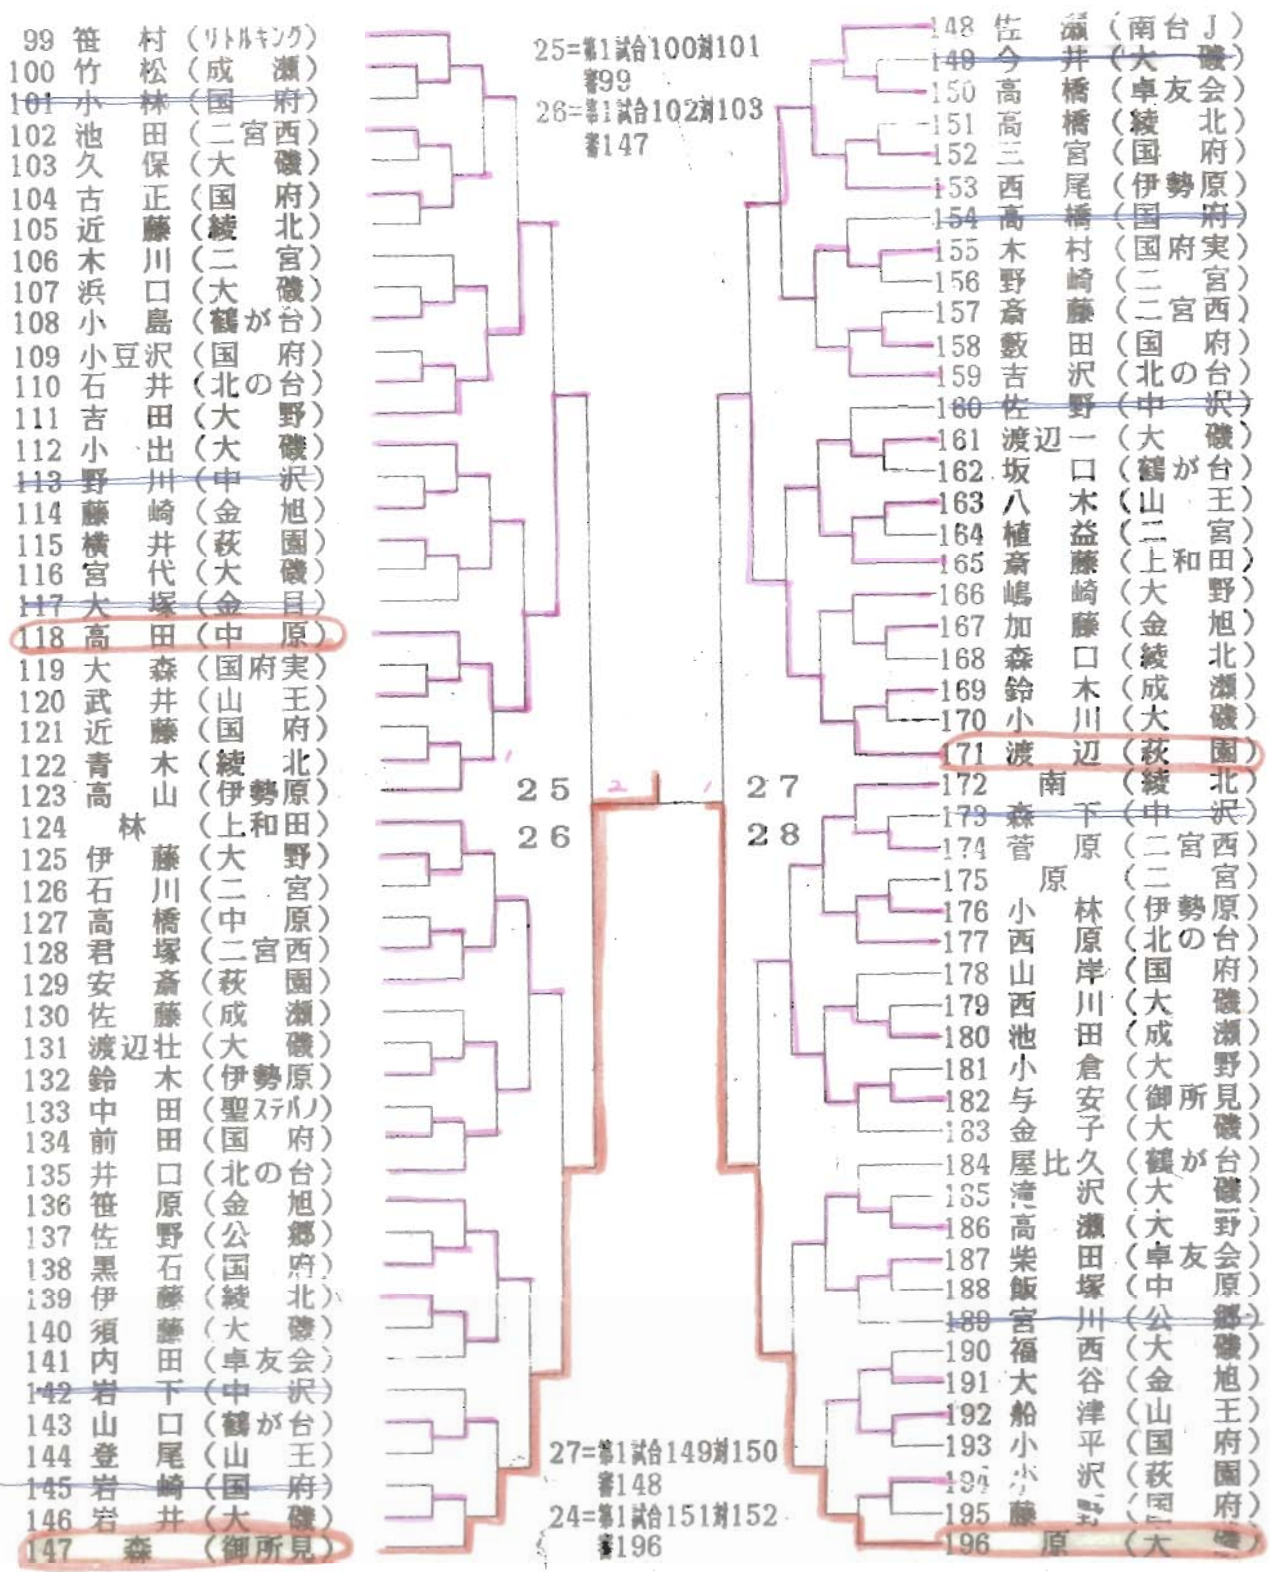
99 笹 村 (リトルキング)
100 竹 松 (成 瀬)
101 小 林 (国 府)
102 池 田 (二宮西)
103 久 保 (大 磯)
104 古 正 (国 府)
105 近 藤 (綾 北)
106 木 川 (二 宮)
107 浜 口 (大 磯)
108 小 島 (鶴が台)
109 小豆沢 (国 府)
110 石 井 (北の台)
111 吉 田 (大 野)
112 小 出 (大 磯)
113 野 川 (中 沢)
114 藤 崎 (金 旭)
115 横 井 (萩 園)
116 宮 代 (大 磯)
117 大 塚 (金 目)
118 高 田 (中 原)
119 大 森 (国府実)
120 武 井 (山 王)
121 近 藤 (国 府)
122 青 木 (綾 北)
123 高 山 (伊勢原)
124 林 (上和田)
125 伊 藤 (大 野)
126 石 川 (二 宮)
127 高 橋 (中 原)
128 君 塚 (二宮西)
129 安 斎 (萩 園)
130 佐 藤 (成 瀬)
131 渡辺壮 (大 磯)
132 鈴 木 (伊勢原)
133 中 田 (聖ステパノ)
134 前 田 (国 府)
135 井 口 (北の台)
136 笹 原 (金 旭)
137 佐 野 (公 郷)
138 黒 石 (国 府)
139 伊 藤 (綾 北)
140 須 藤 (大 磯)
141 内 田 (卓友会)
142 岩 下 (中 沢)
143 山 口 (鶴が台)
144 登 尾 (山 王)
145 岩 崎 (国 府)
146 岩 井 (大 磯)
147 森 (御所見)

25=第1試合100対101 審99
26=第1試合102対103 審147

25
26
27
28

27=第1試合149対150 審148
24=第1試合151対152 審196

148 佐 瀬 (南台J)
149 今 井 (大 磯)
150 高 橋 (卓友会)
151 高 橋 (綾 北)
152 三 宮 (国 府)
153 西 尾 (伊勢原)
154 高 橋 (国 府)
155 木 村 (国府実)
156 野 崎 (二 宮)
157 斎 藤 (二宮西)
158 藪 田 (国 府)
159 吉 沢 (北の台)
160 佐 野 (中 沢)
161 渡辺一 (大 磯)
162 坂 口 (鶴が台)
163 八木 (山 王)
164 植 益 (二 宮)
165 斎 藤 (上和田)
166 嶋 崎 (大 野)
167 加 藤 (金 旭)
168 森 口 (綾 北)
169 鈴 木 (成 瀬)
170 小 川 (大 磯)
171 渡 辺 (萩 園)
172 南 (綾 北)
173 森 下 (中 沢)
174 菅 原 (二宮西)
175 原 (二 宮)
176 小 林 (伊勢原)
177 西 原 (北の台)
178 山 岸 (国 府)
179 西 川 (大 磯)
180 池 田 (成 瀬)
181 小 倉 (大 野)
182 与 安 (御所見)
183 金 子 (大 磯)
184 屋比久 (鶴が台)
185 滝 沢 (大 磯)
186 高 瀬 (大 野)
187 柴 田 (卓友会)
188 飯 塚 (中 原)
189 宮 川 (公 郷)
190 福 西 (大 磯)
191 大 谷 (金 旭)
192 船 津 (山 王)
193 小 平 (国 府)
194 小 沢 (萩 園)
195 藤 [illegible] (国 府)
196 原 (大 磯)